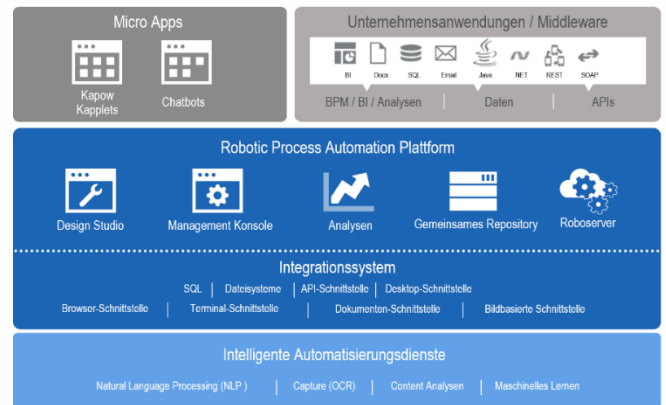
Micro Apps

Kapow Kapplets

Chatbots

Unternehmensanwendungen / Middleware

BI
Docs
SQL
Email
Java
.NET
REST
SOAP

BPM / BI / Analysen | Daten | APIs

Robotic Process Automation Plattform

Design Studio

Management Konsole

Analysen

Gemeinsames Repository

Roboserver

Integrationssystem

SQL | Dateisysteme | API-Schnittstelle | Desktop-Schnittstelle

Browser-Schnittstelle | Terminal-Schnittstelle | Dokumenten-Schnittstelle | Bildbasierte Schnittstelle

Intelligente Automatisierungsdienste

Natural Language Processing (NLP ) | Capture (OCR) | Content Analysen | Maschinelles Lernen